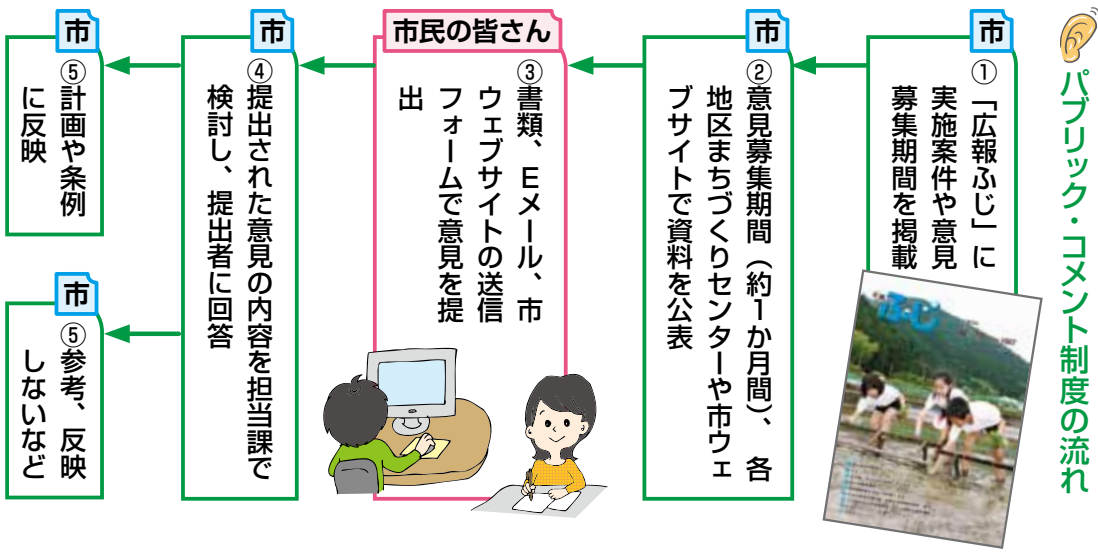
パブリック・コメント制度の流れ

市
①「広報ふじ」に実施案件や意見募集期間を掲載

市
②意見募集期間（約1か月間）、各地区まちづくりセンターや市ウェブサイトで資料を公表

市民の皆さん
③書類、Eメール、市ウェブサイトの送信フォームで意見を提出

市
④提出された意見の内容を担当課で検討し、提出者に回答

市
⑤計画や条例に反映

市
⑤参考、反映しないなど

ふじ